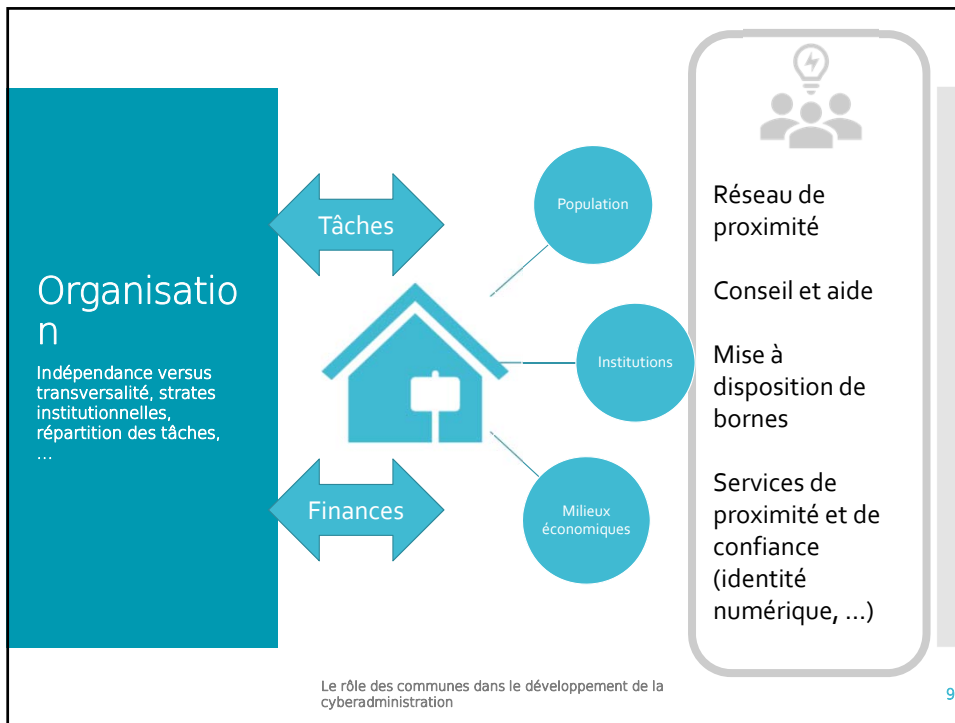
Organisation

Indépendance versus transversalité, strates institutionnelles, répartition des tâches, …

Tâches

Finances

Population

Institutions

Milieux économiques

Réseau de proximité

Conseil et aide

Mise à disposition de bornes

Services de proximité et de confiance (identité numérique, …)

Le rôle des communes dans le développement de la cyberadministration

9